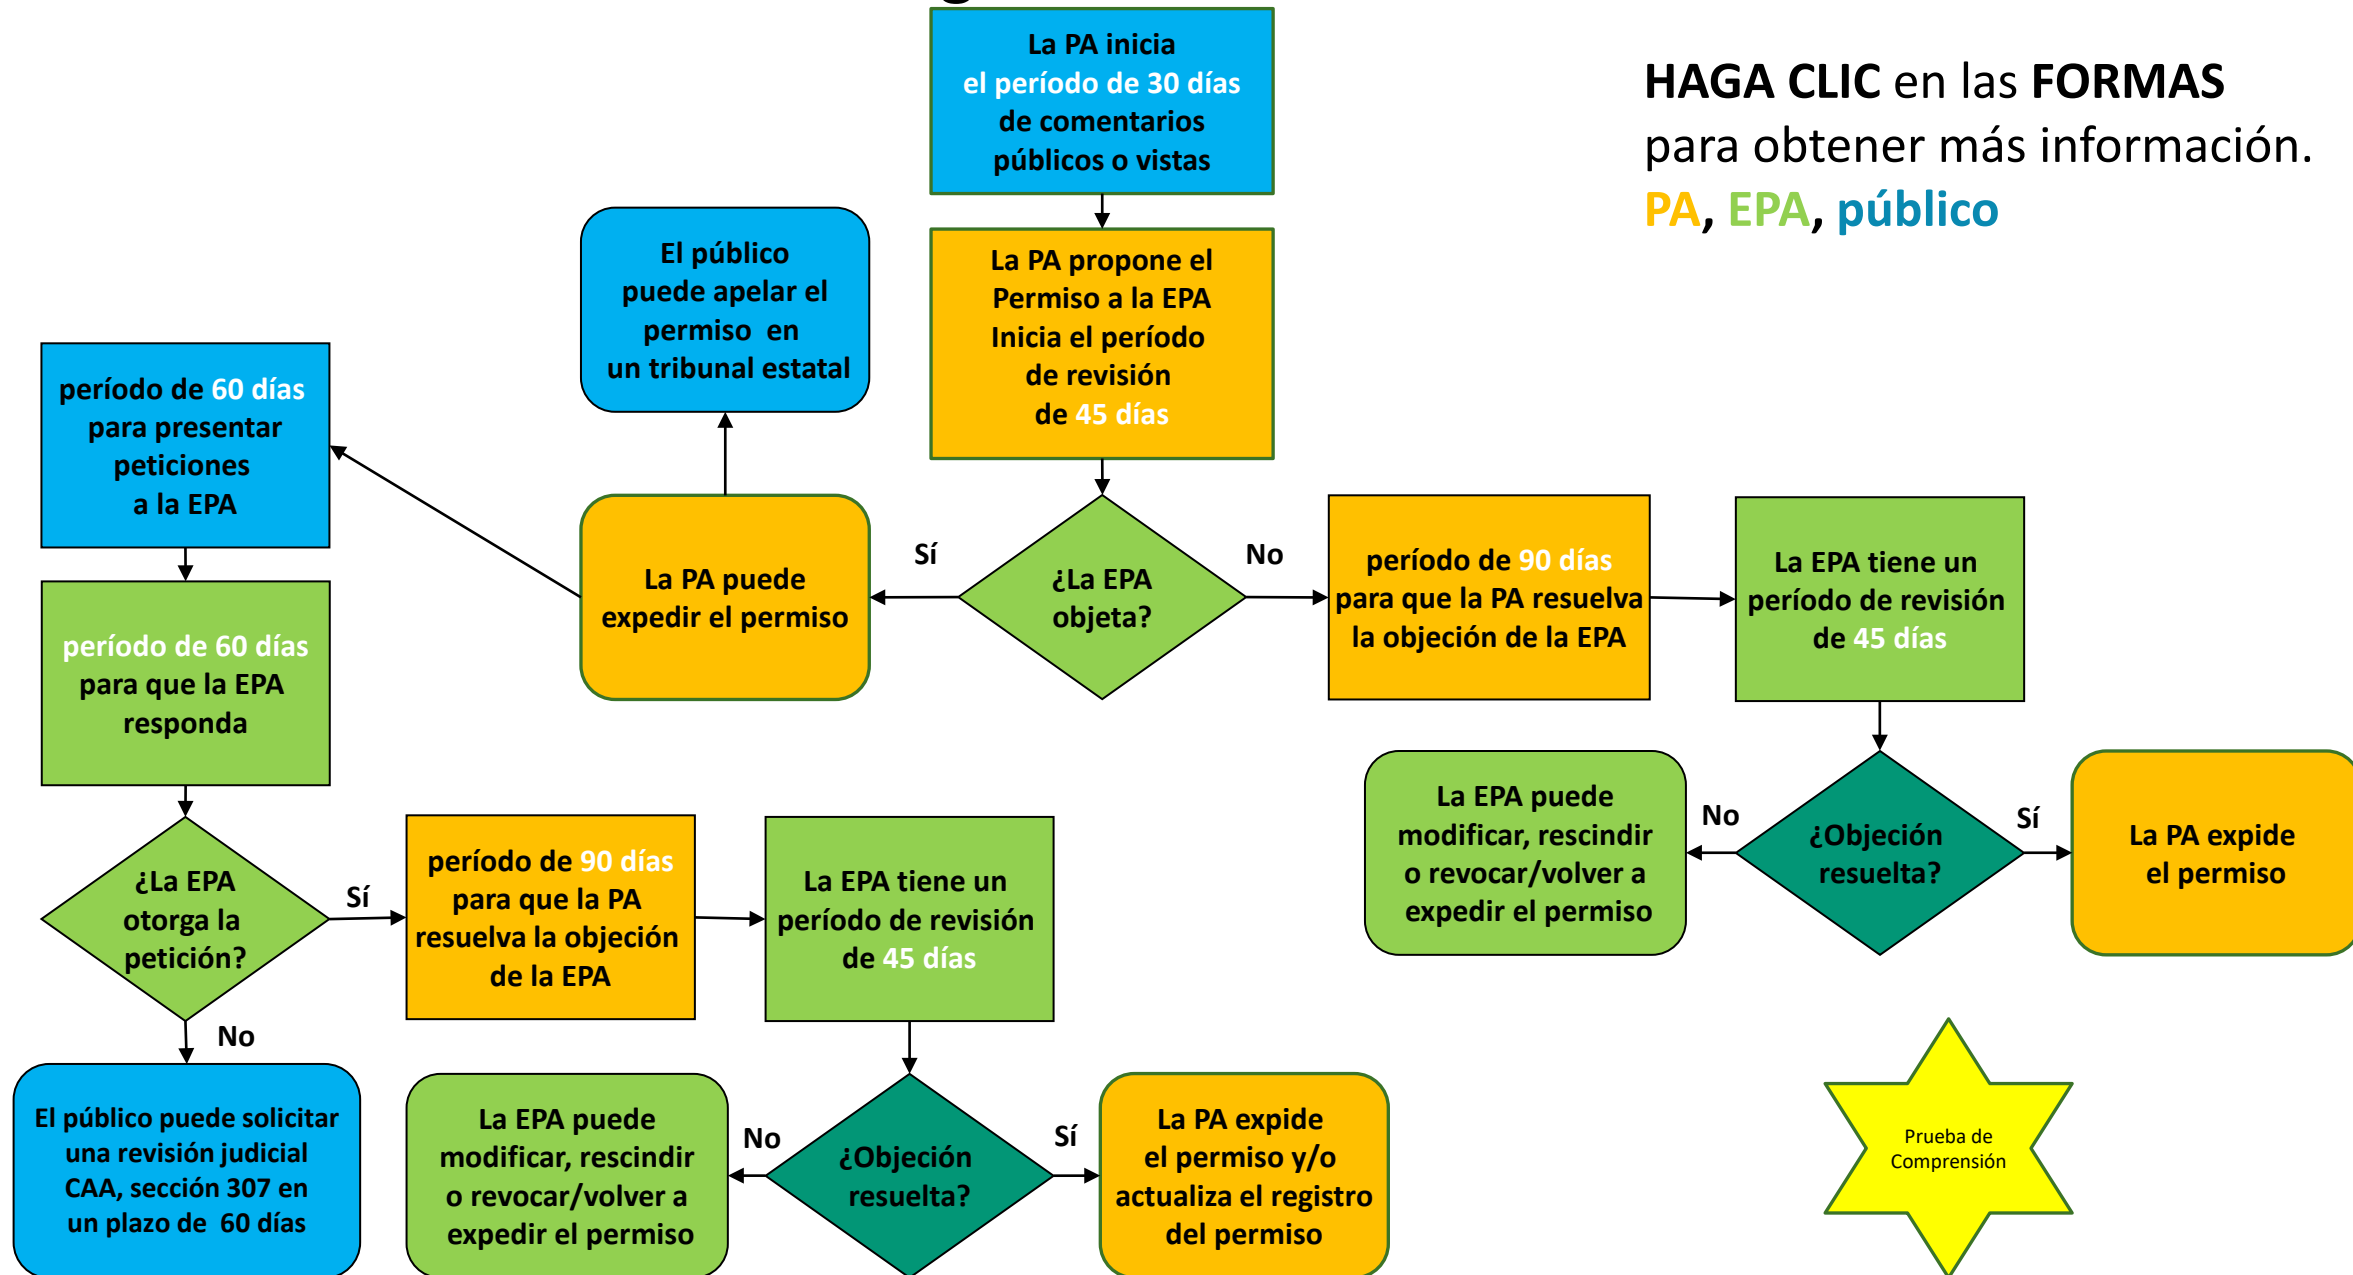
La PA inicia el período de 30 días de comentarios públicos o vistas

HAGA CLIC en las FORMAS para obtener más información.
PA, EPA, público

La PA propone el Permiso a la EPA Inicia el período de revisión de 45 días

El público puede apelar el permiso en un tribunal estatal

período de 60 días para presentar peticiones a la EPA

La PA puede expedir el permiso

Sí

¿La EPA objeta?

No

período de 90 días para que la PA resuelva la objeción de la EPA

La EPA tiene un período de revisión de 45 días

período de 60 días para que la EPA responda

La EPA puede modificar, rescindir o revocar/volver a expedir el permiso

No

¿Objeción resuelta?

Sí

La PA expide el permiso

¿La EPA otorga la petición?

Sí

período de 90 días para que la PA resuelva la objeción de la EPA

La EPA tiene un período de revisión de 45 días

No

El público puede solicitar una revisión judicial CAA, sección 307 en un plazo de 60 días

La EPA puede modificar, rescindir o revocar/volver a expedir el permiso

No

¿Objeción resuelta?

Sí

La PA expide el permiso y/o actualiza el registro del permiso

Prueba de Comprensión